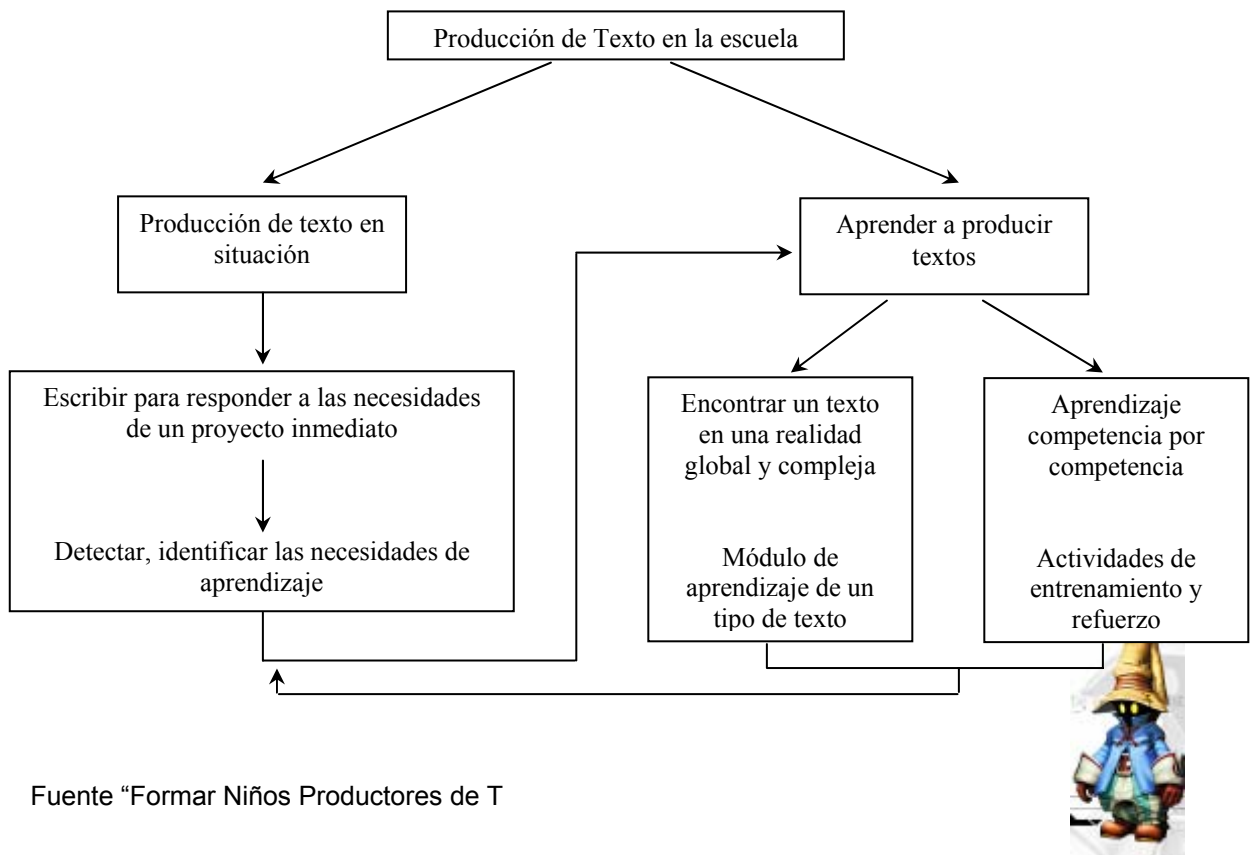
Producción de Texto en la escuela

Producción de texto en situación

Escribir para responder a las necesidades de un proyecto inmediato

Detectar, identificar las necesidades de aprendizaje

Aprender a producir textos

Encontrar un texto en una realidad global y compleja

Módulo de aprendizaje de un tipo de texto

Aprendizaje competencia por competencia

Actividades de entrenamiento y refuerzo

Fuente "Formar Niños Productores de T